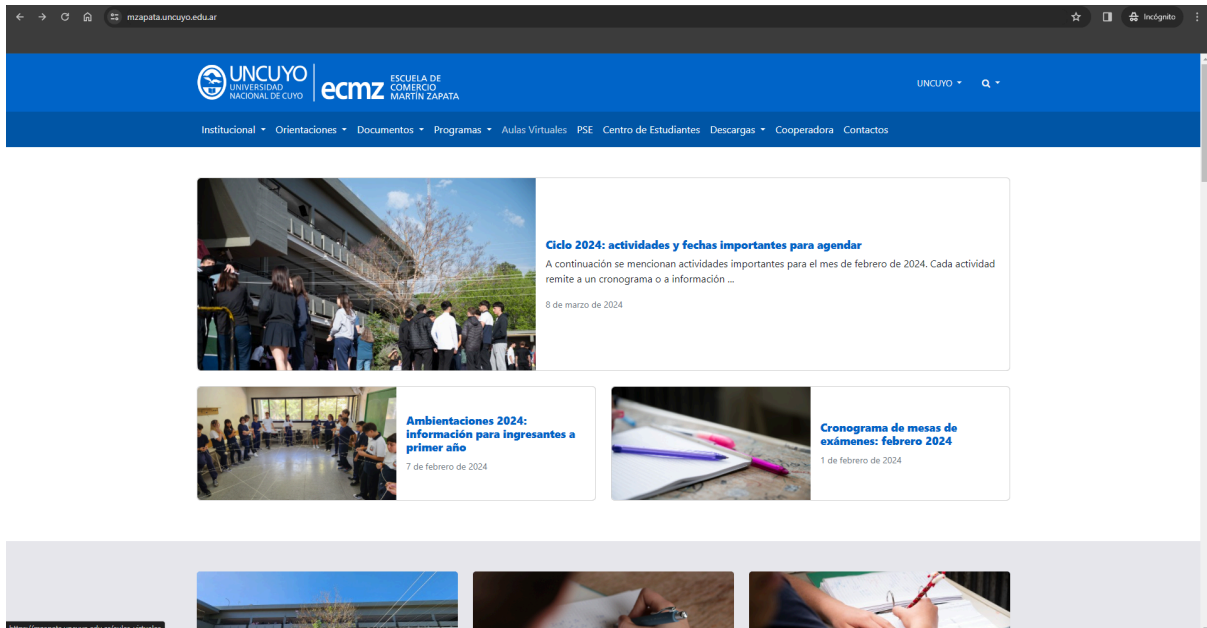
mzapata.uncuyo.edu.ar

Incógnito

UNCUYO UNIVERSIDAD NACIONAL DE CUYO ecmz ESCUELA DE COMERCIO MARTÍN ZAPATA

UNCUYO

Institucional Orientaciones Documentos Programas Aulas Virtuales PSE Centro de Estudiantes Descargas Cooperadora Contactos

Ciclo 2024: actividades y fechas importantes para agendar

A continuación se mencionan actividades importantes para el mes de febrero de 2024. Cada actividad remite a un cronograma o a información ...

8 de marzo de 2024

Ambientaciones 2024: información para ingresantes a primer año

7 de febrero de 2024

Cronograma de mesas de exámenes: febrero 2024

1 de febrero de 2024

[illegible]